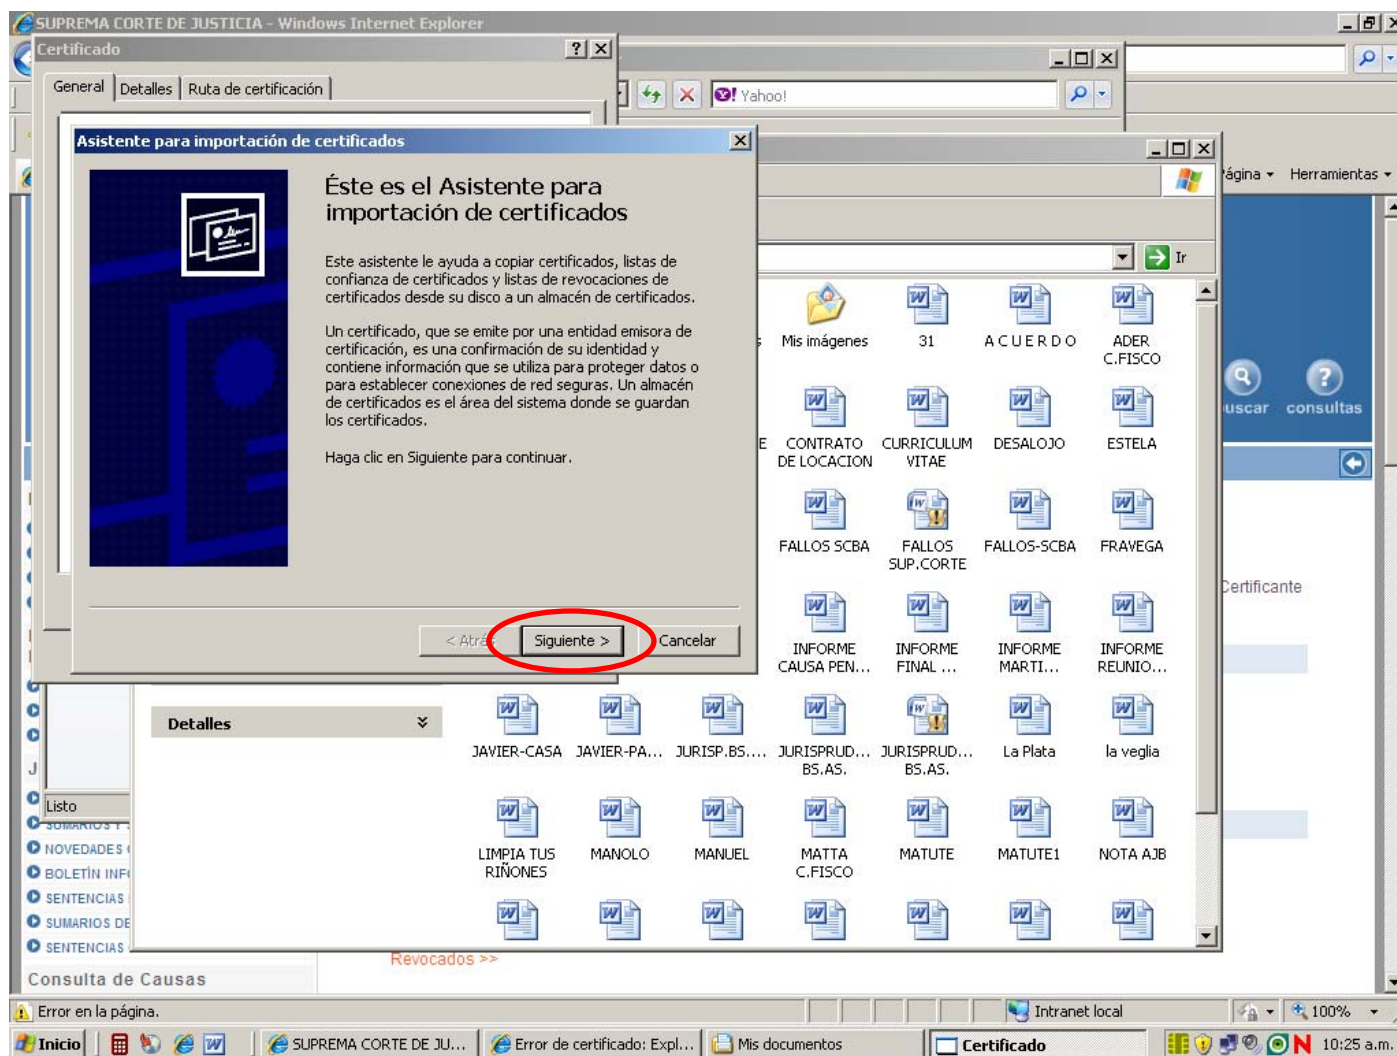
SUPREMA CORTE DE JUSTICIA - Windows Internet Explorer

Certificado

General | Detalles | Ruta de certificación

Yahoo!

Asistente para importación de certificados

Éste es el Asistente para importación de certificados

Este asistente le ayuda a copiar certificados, listas de confianza de certificados y listas de revocaciones de certificados desde su disco a un almacén de certificados.

Un certificado, que se emite por una entidad emisora de certificación, es una confirmación de su identidad y contiene información que se utiliza para proteger datos o para establecer conexiones de red seguras. Un almacén de certificados es el área del sistema donde se guardan los certificados.

Haga clic en Siguiente para continuar.

< Atrás | Siguiente > | Cancelar

ágina | Herramientas

Ir

Mis imágenes | 31 | ACUERDO | ADER C.FISCO
CONTRATO DE LOCACION | CURRICULUM VITAE | DESALOJO | ESTELA
FALLOS SCBA | FALLOS SUP.CORTE | FALLOS-SCBA | FRAVEGA
INFORME CAUSA PEN... | INFORME FINAL ... | INFORME MARTI... | INFORME REUNIO...
JAVIER-CASA | JAVIER-PA... | JURISP.BS.... | JURISPRUD... BS.AS. | JURISPRUD... BS.AS. | La Plata | la veglia
LIMPIA TUS RIÑONES | MANOLO | MANUEL | MATTA C.FISCO | MATUTE | MATUTE1 | NOTA AJB

uscar | consultas

Certificante

Detalles

Listo

SUMARIOS
NOVEDADES
BOLETÍN INF
SENTENCIAS
SUMARIOS DE
SENTENCIAS

Consulta de Causas

Revocados >>

Error en la página.

Intranet local | 100%

Inicio | SUPREMA CORTE DE JU... | Error de certificado: Expl... | Mis documentos | Certificado | 10:25 a.m.